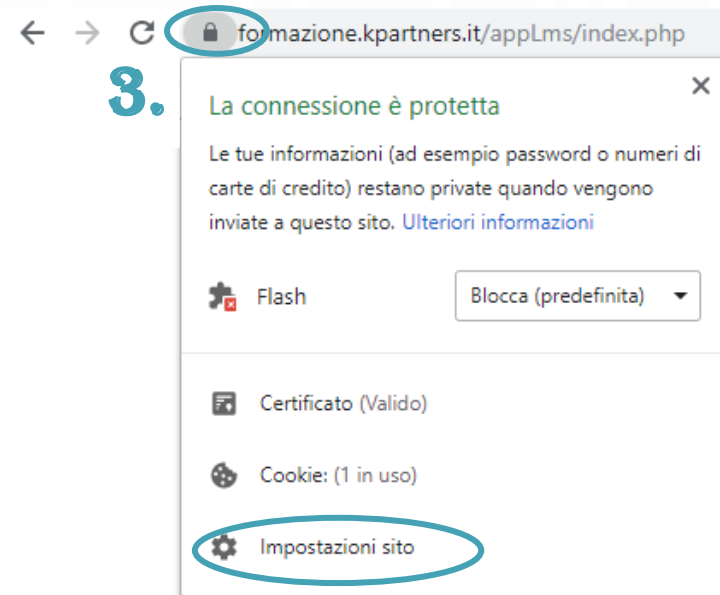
formazione.kpartners.it/appLms/index.php

3.

La connessione è protetta

Le tue informazioni (ad esempio password o numeri di carte di credito) restano private quando vengono inviate a questo sito. Ulteriori informazioni

Flash

Blocca (predefinita)

Certificato (Valido)

Cookie: (1 in uso)

Impostazioni sito